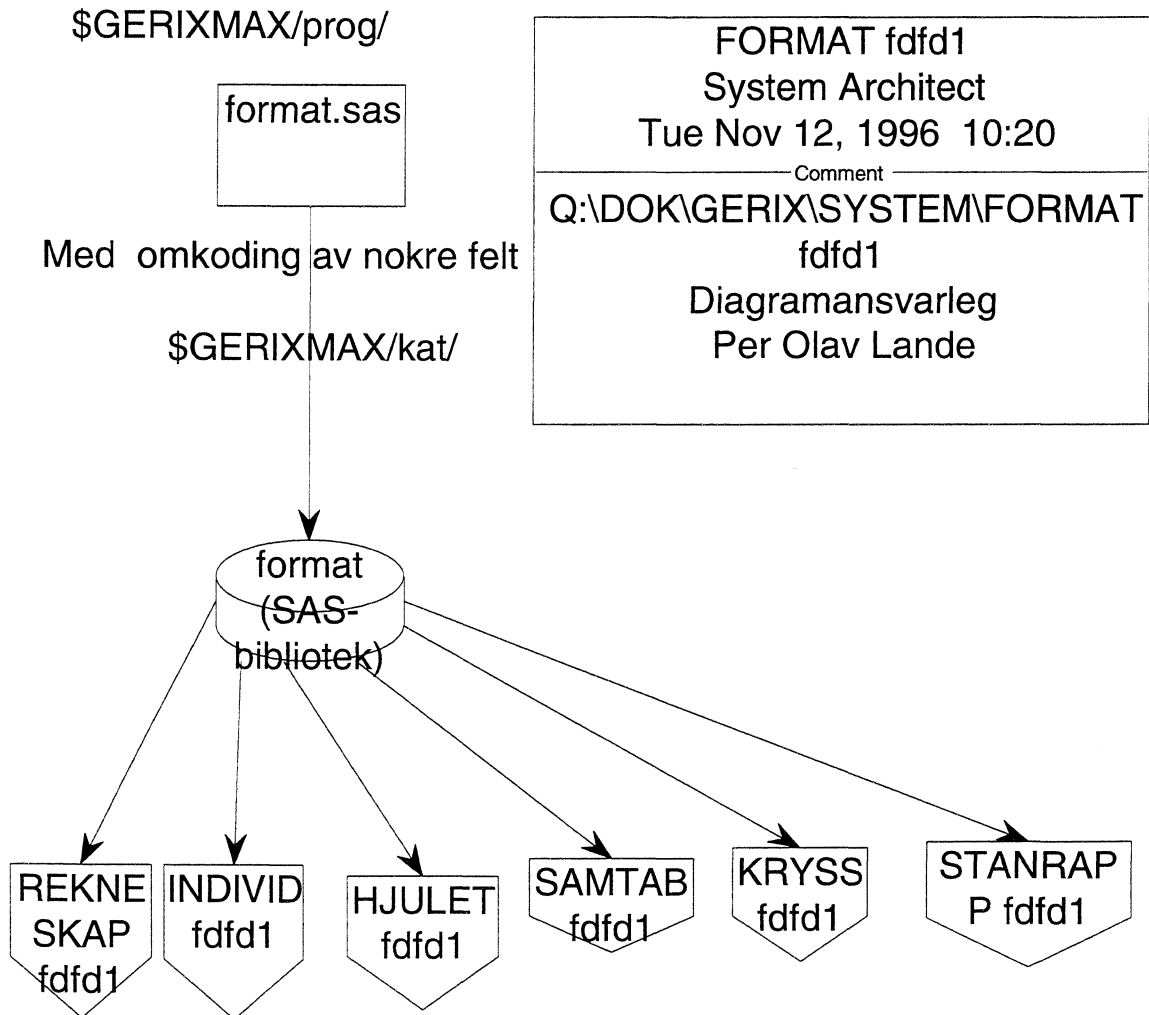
$GERIXMAX/prog/

format.sas

Med omkoding av nokre felt

$GERIXMAX/kat/

FORMAT fdfd1
System Architect
Tue Nov 12, 1996 10:20

Comment

Q:\DOK\GERIX\SYSTEM\FORMAT
fdfd1
Diagramansvarleg
Per Olav Lande

format (SAS-bibliotek)

REKNE SKAP fdfd1

INDIVID fdfd1

HJULET fdfd1

SAMTAB fdfd1

KRYSS fdfd1

STANRAP P fdfd1